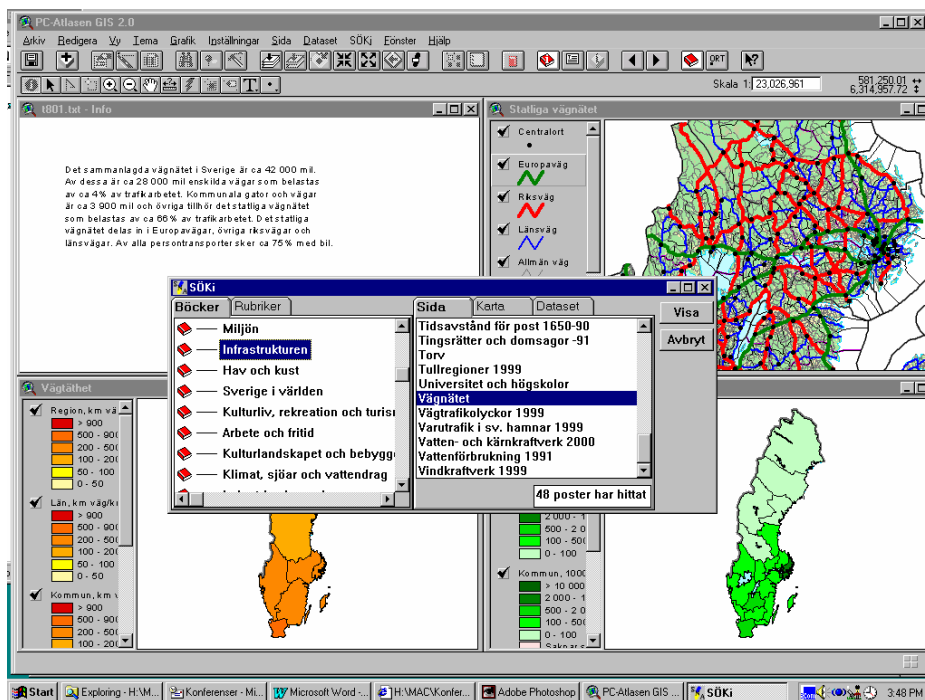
PC-Atlasen GIS 2.0

Arkiv Redigera Vy Tema Grafik Inställningar Sida Dataset SÖKi Fönster Hjälp

Skala 1: 23,026,961

581,250.01
6,314,957.72

t801.txt - Info

Det sammanlagda vägnätet i Sverige är ca 42 000 mil. Av dessa är ca 28 000 mil enskilda vägar som belastas av ca 4% av trafikarbetet. Kommunala gator och vägar är ca 3 900 mil och övriga tillhör det statliga vägnätet som belastas av ca 66% av trafikarbetet. Det statliga vägnätet delas in i Europavägar, övriga riksvägar och länsvägar. Av alla persontransporter sker ca 75% med bil.

Statliga vägnätet

Centralort
Europaväg
Riksväg
Länsväg
Allmän väg

SÖKi

Böcker | Rubriker

Miljön
Infrastrukturen
Hav och kust
Sverige i världen
Kulturliv, rekreation och turis
Arbete och fritid
Kulturlandskapet och bebygg
Klimat, sjöar och vattendrag

Sida | Karta | Dataset

Tidsavstånd för post 1650-90
Tingsrätter och domsagor -91
Torv
Tullregioner 1999
Universitet och högskolor
Vägnätet
Vägtrafikolyckor 1999
Varutrafik i sv. hamnar 1999
Vatten- och kärnkraftverk 2000
Vattenförbrukning 1991
Vindkraftverk 1999

48 poster har hittat

Visa
Avbryt

Vägtäthet

Region, km vä
> 900
500 - 900
200 - 500
100 - 200
50 - 100
0 - 50

Län, km väg/k
> 900
500 - 900
200 - 500
100 - 200
50 - 100
0 - 50

Kommun, km v
> 900
500 - 900
200 - 500
100 - 200

2 000 - 1
500 - 2 0
100 - 500
0 - 100

Kommun, 1000
> 10 000
2 000 - 1
500 - 2 0
100 - 500
0 - 100
Saknar s

Start | Exploring - H:\M... | Konferenser - Mi... | Microsoft Word -... | H:\MAC\Konfer... | Adobe Photoshop | PC-Atlasen GIS ... | SÖKi | 3:48 PM